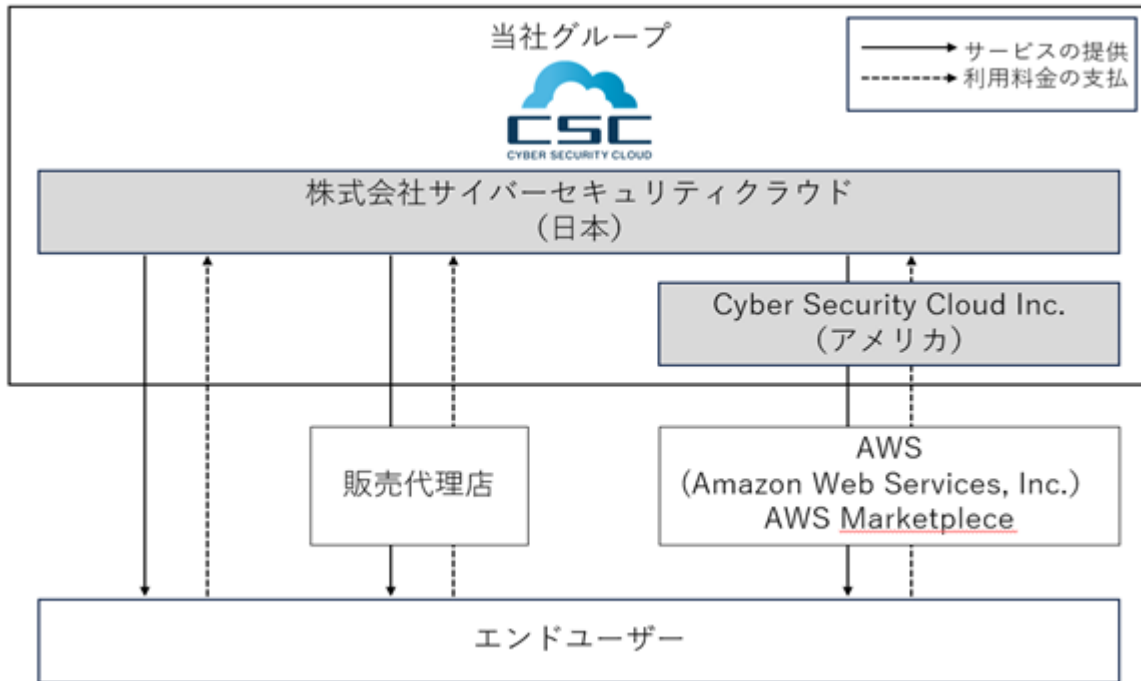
当社グループ

CSC
CYBER SECURITY CLOUD

サービスの提供
利用料金の支払

株式会社サイバーセキュリティクラウド
（日本）

Cyber Security Cloud Inc.
（アメリカ）

販売代理店

AWS
（Amazon Web Services, Inc.）
AWS Marketplece

エンドユーザー